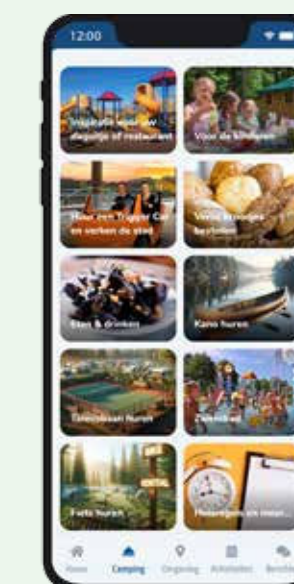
12:00

Vraag plek voor uw dagje of restaurant

Voor de kinderen

Huur een Trapper Car en verken de stad

Verse broodjes bestellen

Eten & drinken

Kano huren

Tennisbaan huren

Zwembad

Fiets huren

Huisregels en meer...

Home

Camping

Omgeving

Activiteiten

Berichten